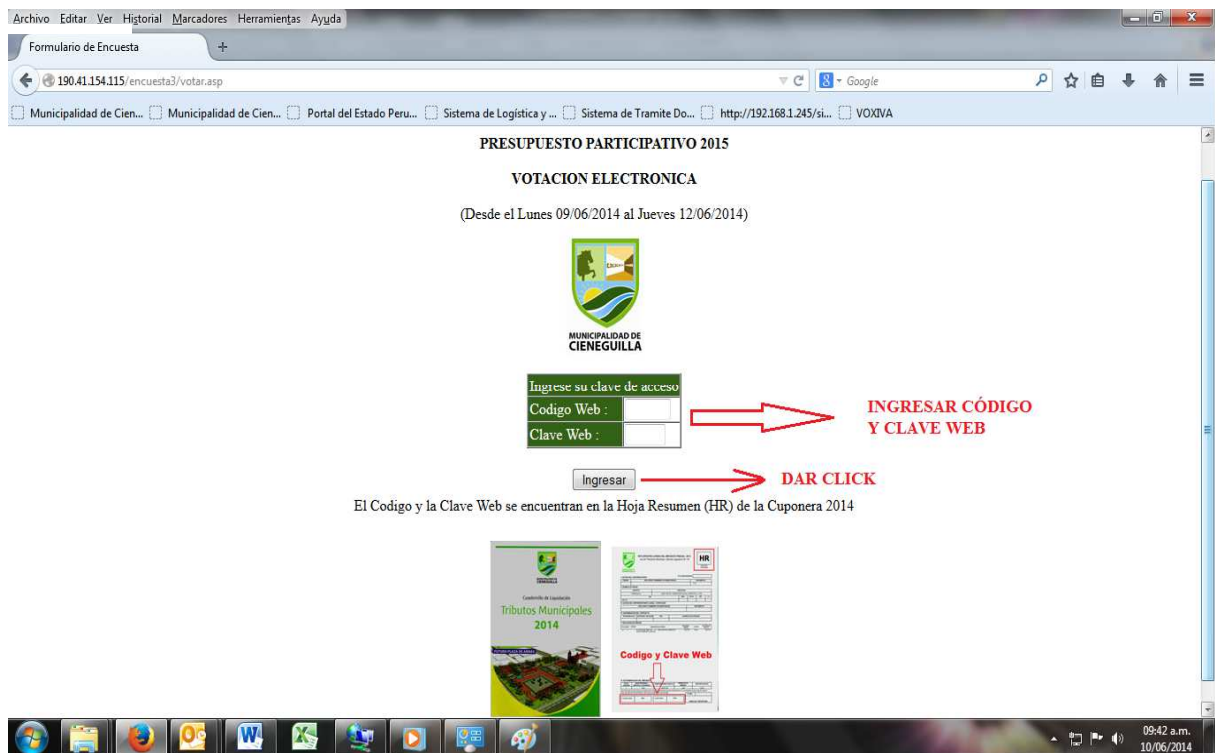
Archivo Editar Ver Historial Marcadores Herramientas Ayuda

Formulario de Encuesta +

190.41.154.115/encuesta3/votar.asp

Google

Municipalidad de Cien... Municipalidad de Cien... Portal del Estado Peru... Sistema de Logística y ... Sistema de Tramite Do... http://192.168.1.245/si... VOXIVA

PRESUPUESTO PARTICIPATIVO 2015

VOTACION ELECTRONICA

(Desde el Lunes 09/06/2014 al Jueves 12/06/2014)

MUNICIPALIDAD DE CIENEGUILLA

| Ingrese su clave de acceso |
|---|
| Codigo Web : |
| Clave Web : |

INGRESAR CÓDIGO Y CLAVE WEB

Ingresar

DAR CLICK

El Codigo y la Clave Web se encuentran en la Hoja Resumen (HR) de la Cuponera 2014

Cuadernillo de Liquidación
Tributos Municipales
2014

HR

Codigo y Clave Web

09:42 a.m.
10/06/2014